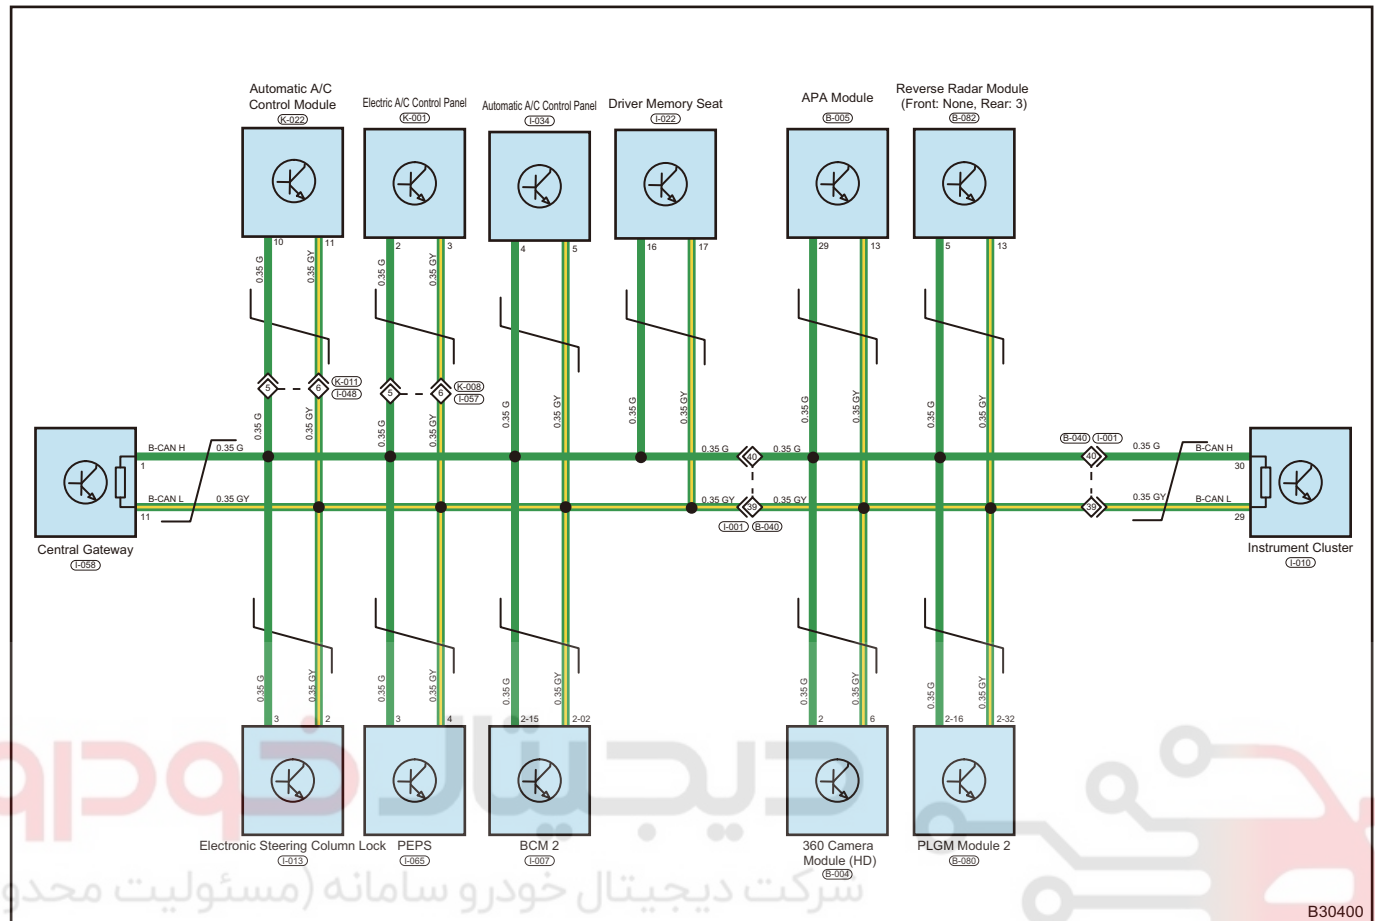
Automatic A/C Control Module
K-022

Electric A/C Control Panel
K-001

Automatic A/C Control Panel
I-034

Driver Memory Seat
I-022

APA Module
B-005

Reverse Radar Module (Front: None, Rear: 3)
B-082

10 11 2 3 4 5 16 17 29 13 5 13

0.35 G 0.35 GY 0.35 G 0.35 GY 0.35 G 0.35 GY 0.35 G 0.35 GY 0.35 G 0.35 GY 0.35 G 0.35 GY

5 6 K-011 I-048
5 6 K-008 I-057

0.35 G 0.35 GY 0.35 G 0.35 GY

B-CAN H 0.35 G
1
B-CAN L 0.35 GY
11

Central Gateway
I-058

0.35 G 40 0.35 G
0.35 GY 39 0.35 GY
I-001 B-040

B-040 I-001
40 0.35 G B-CAN H
30
39 0.35 GY B-CAN L
29

Instrument Cluster
I-010

0.35 G 0.35 GY 0.35 G 0.35 GY 0.35 G 0.35 GY 0.35 G 0.35 GY 0.35 G 0.35 GY

3 2 3 4 2-15 2-02 2 6 2-16 2-32

Electronic Steering Column Lock
I-013

PEPS
I-065

BCM 2
I-007

360 Camera Module (HD)
B-004

PLGM Module 2
B-080

B30400

دیجیتال خودرو
شرکت دیجیتال خودرو سامانه (مسئولیت محدود)